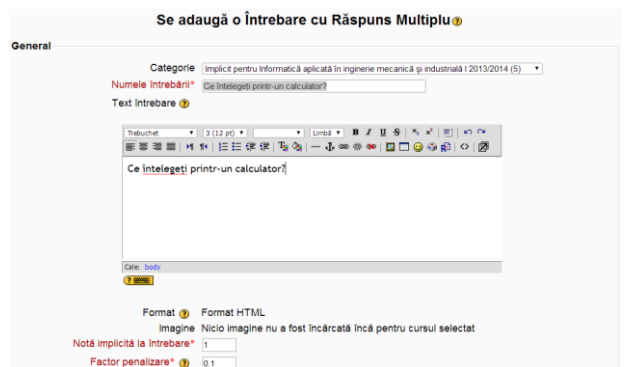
Se adaugă o Întrebare cu Răspuns Multiplu

General

Categorie Implicit pentru Informatică aplicată în ingineria mecanică şi industrială I 2013/2014 (5)

Numele întrebării* Ce întelegeți printr-un calculator?

Text întrebare

Trebuchet 3 (12 pt) Limbă

Ce înţelegeţi printr-un calculator?

Cale: body

Format Format HTML

Imagine Nicio imagine nu a fost încărcată încă pentru cursul selectat

Notă implicită la întrebare* 1

Factor penalizare* 0.1